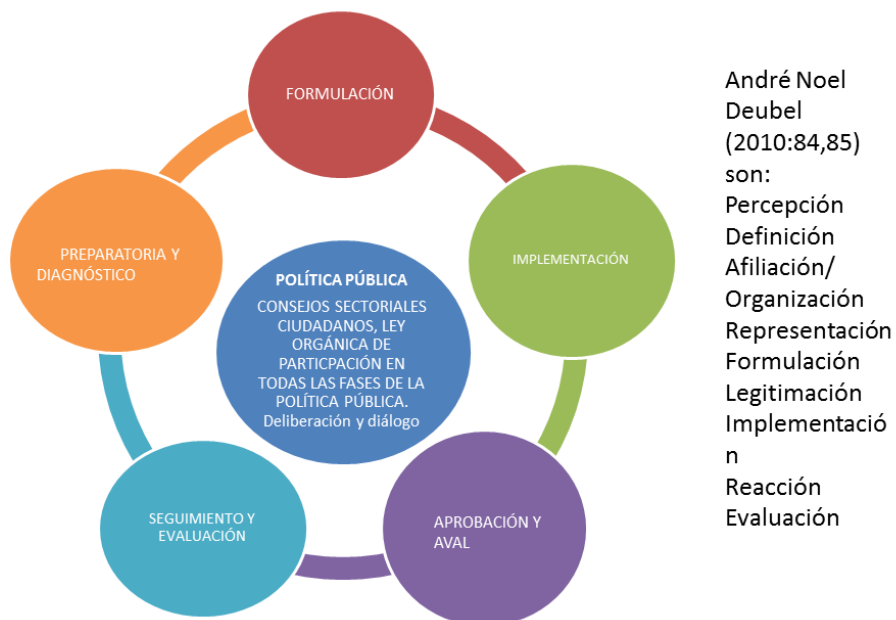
FORMULACIÓN

IMPLEMENTACIÓN

APROBACIÓN Y AVAL

SEGUIMIENTO Y EVALUACIÓN

PREPARATORIA Y DIAGNÓSTICO

POLÍTICA PÚBLICA

CONSEJOS SECTORIALES CIUDADANOS, LEY ORGÁNICA DE PARTICPACIÓN EN TODAS LAS FASES DE LA POLÍTICA PÚBLICA. Deliberación y diálogo

André Noel Deubel (2010:84,85) son:
Percepción
Definición
Afiliación/ Organización
Representación
Formulación
Legitimación
Implementación
Reacción
Evaluación